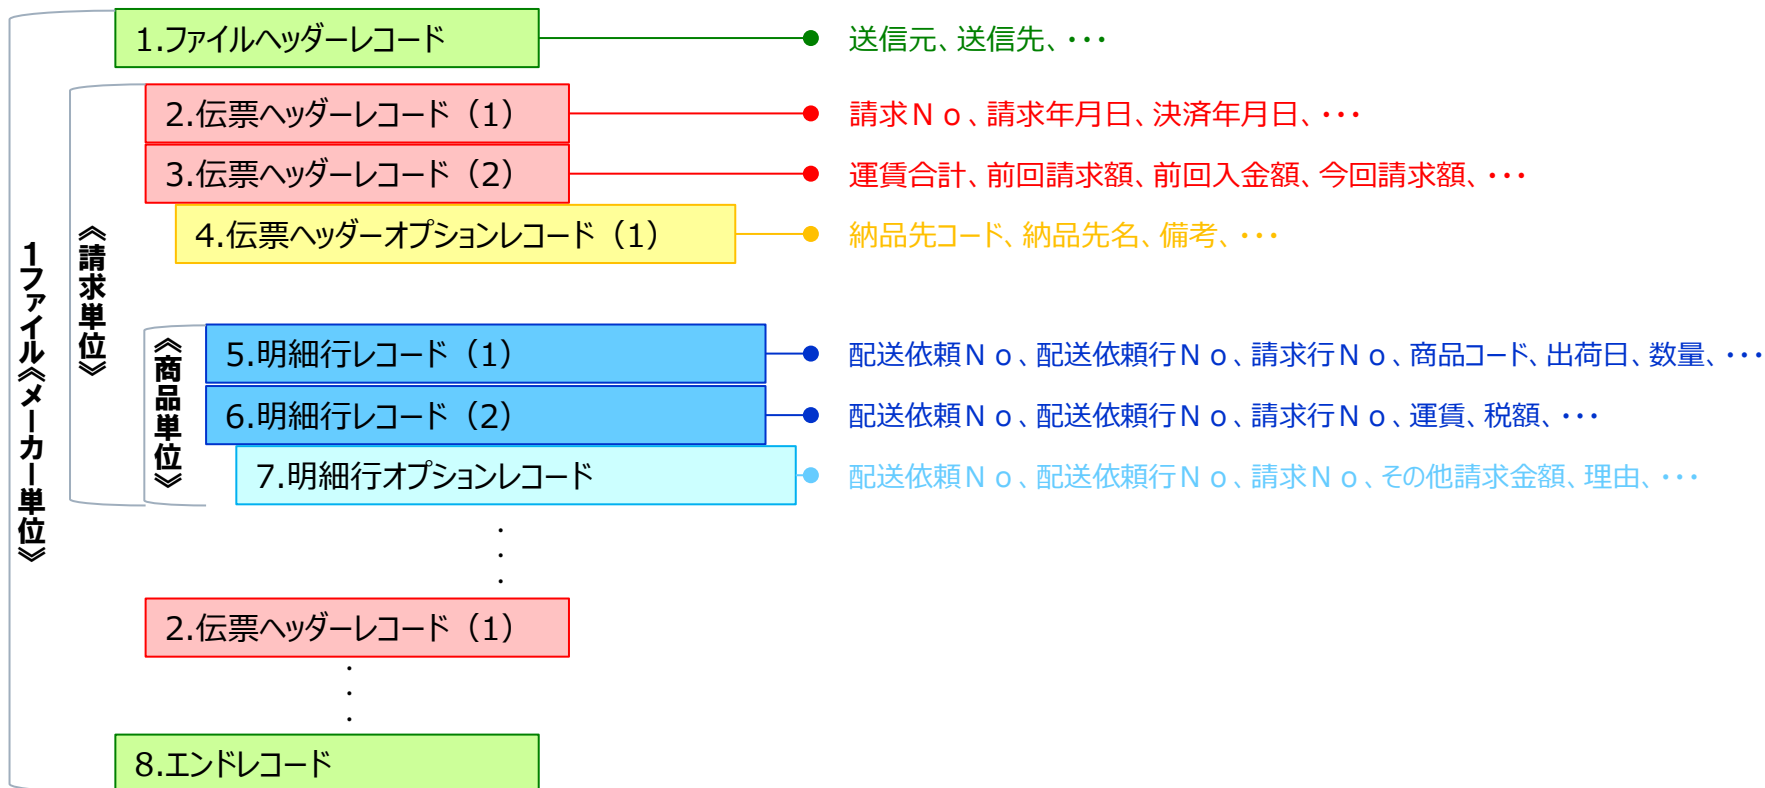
1ファイル《メーカー単位》

1.ファイルヘッダーレコード
送信元、送信先、・・・

《請求単位》

2.伝票ヘッダーレコード（1）
請求Ｎｏ、請求年月日、決済年月日、・・・

3.伝票ヘッダーレコード（2）
運賃合計、前回請求額、前回入金額、今回請求額、・・・

4.伝票ヘッダーオプションレコード（1）
納品先コード、納品先名、備考、・・・

《商品単位》

5.明細行レコード（1）
配送依頼Ｎｏ、配送依頼行Ｎｏ、請求行Ｎｏ、商品コード、出荷日、数量、・・・

6.明細行レコード（2）
配送依頼Ｎｏ、配送依頼行Ｎｏ、請求行Ｎｏ、運賃、税額、・・・

7.明細行オプションレコード
配送依頼Ｎｏ、配送依頼行Ｎｏ、請求Ｎｏ、その他請求金額、理由、・・・

・
・
・

2.伝票ヘッダーレコード（1）

・
・
・

8.エンドレコード